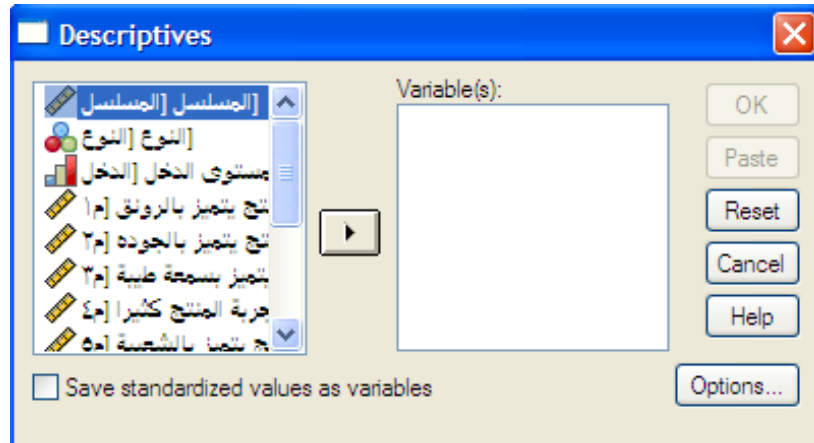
Descriptives

المسلسل [المسلسل]
النوع [النوع]
مستوى الدخل [الدخل
نتج يتميز بالرونق [م١
نتج يتميز بالجوده [م٢
يتميز بسمعة طيبة [م٣
جربة المنتج كثيرا [م٤
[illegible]

Variable(s):

OK
Paste
Reset
Cancel
Help

Save standardized values as variables

Options...